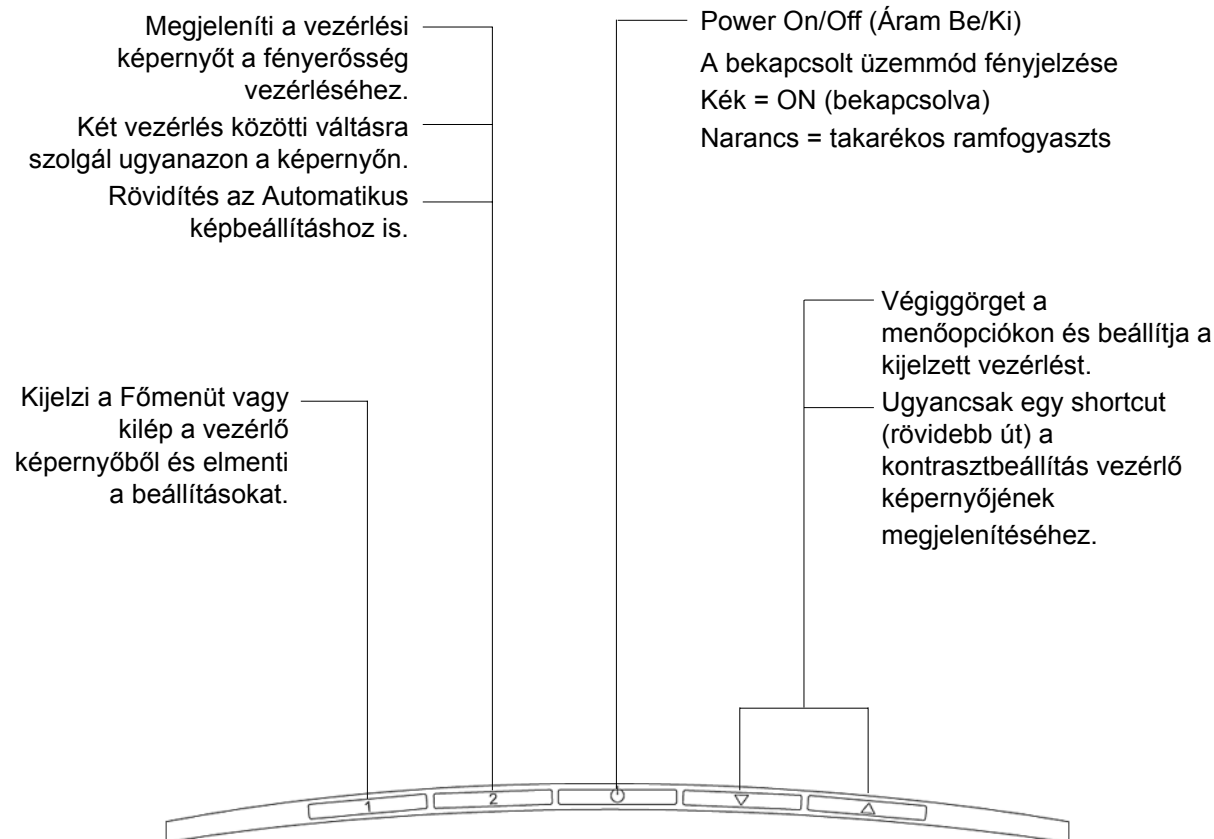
Megjeleníti a vezérlési képernyőt a fényerősség vezérléséhez.

Két vezérlés közötti váltásra szolgál ugyanazon a képernyőn.

Rövidítés az Automatikus képbeállításhoz is.

Power On/Off (Áram Be/Ki)

A bekapcsolt üzemmód fényjelzése

Kék = ON (bekapcsolva)

Narancs = takarékos ramfogyaszts

Végiggörget a menőopciókon és beállítja a kijelzett vezérlést.

Ugyancsak egy shortcut (rövidebb út) a kontrasztbeállítás vezérlő képernyőjének megjelenítéséhez.

Kijelzi a Főmenüt vagy kilép a vezérlő képernyőből és elmenti a beállításokat.

1

2

▽

△